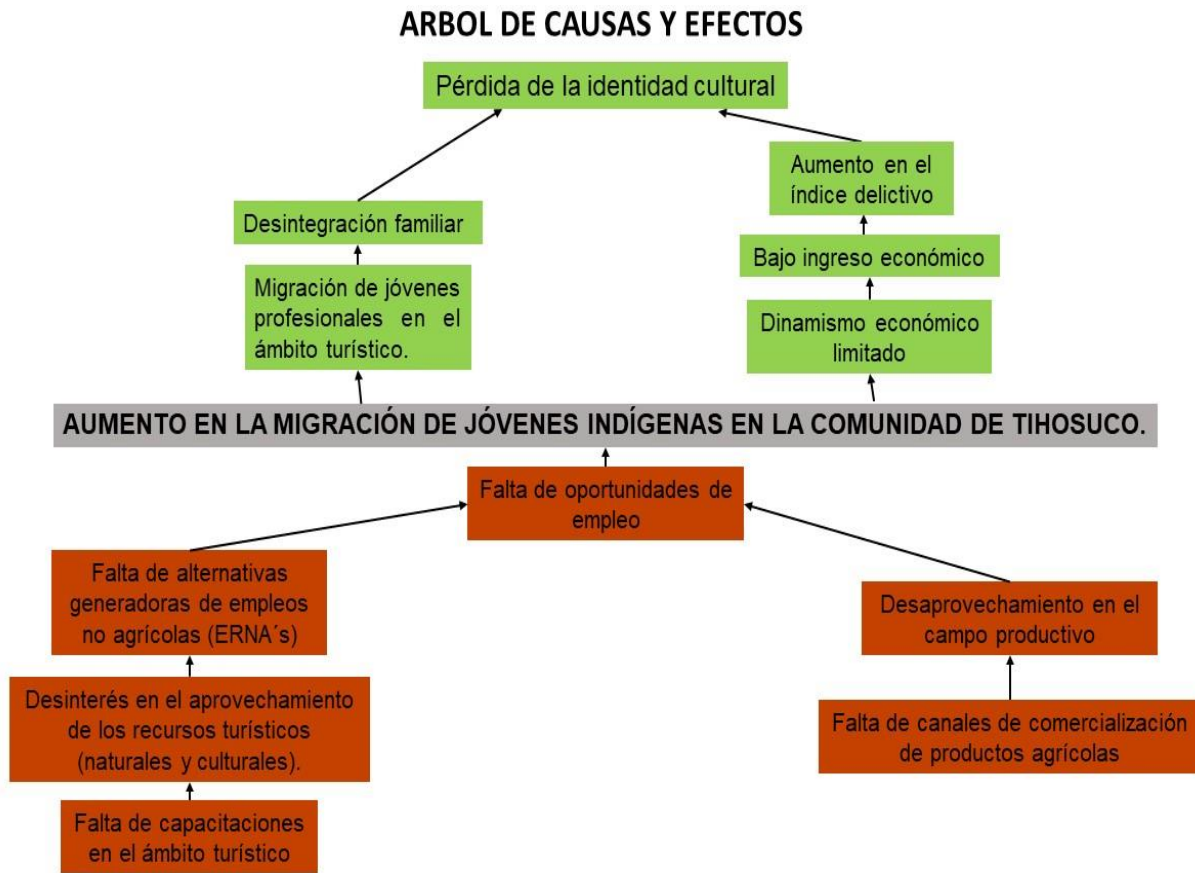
ARBOL DE CAUSAS Y EFECTOS

Pérdida de la identidad cultural

Desintegración familiar

Migración de jóvenes profesionales en el ámbito turístico.

Aumento en el índice delictivo

Bajo ingreso económico

Dinamismo económico limitado

AUMENTO EN LA MIGRACIÓN DE JÓVENES INDÍGENAS EN LA COMUNIDAD DE TIHOSUCO.

Falta de oportunidades de empleo

Falta de alternativas generadoras de empleos no agrícolas (ERNA´s)

Desinterés en el aprovechamiento de los recursos turísticos (naturales y culturales).

Falta de capacitaciones en el ámbito turístico

Desaprovechamiento en el campo productivo

Falta de canales de comercialización de productos agrícolas